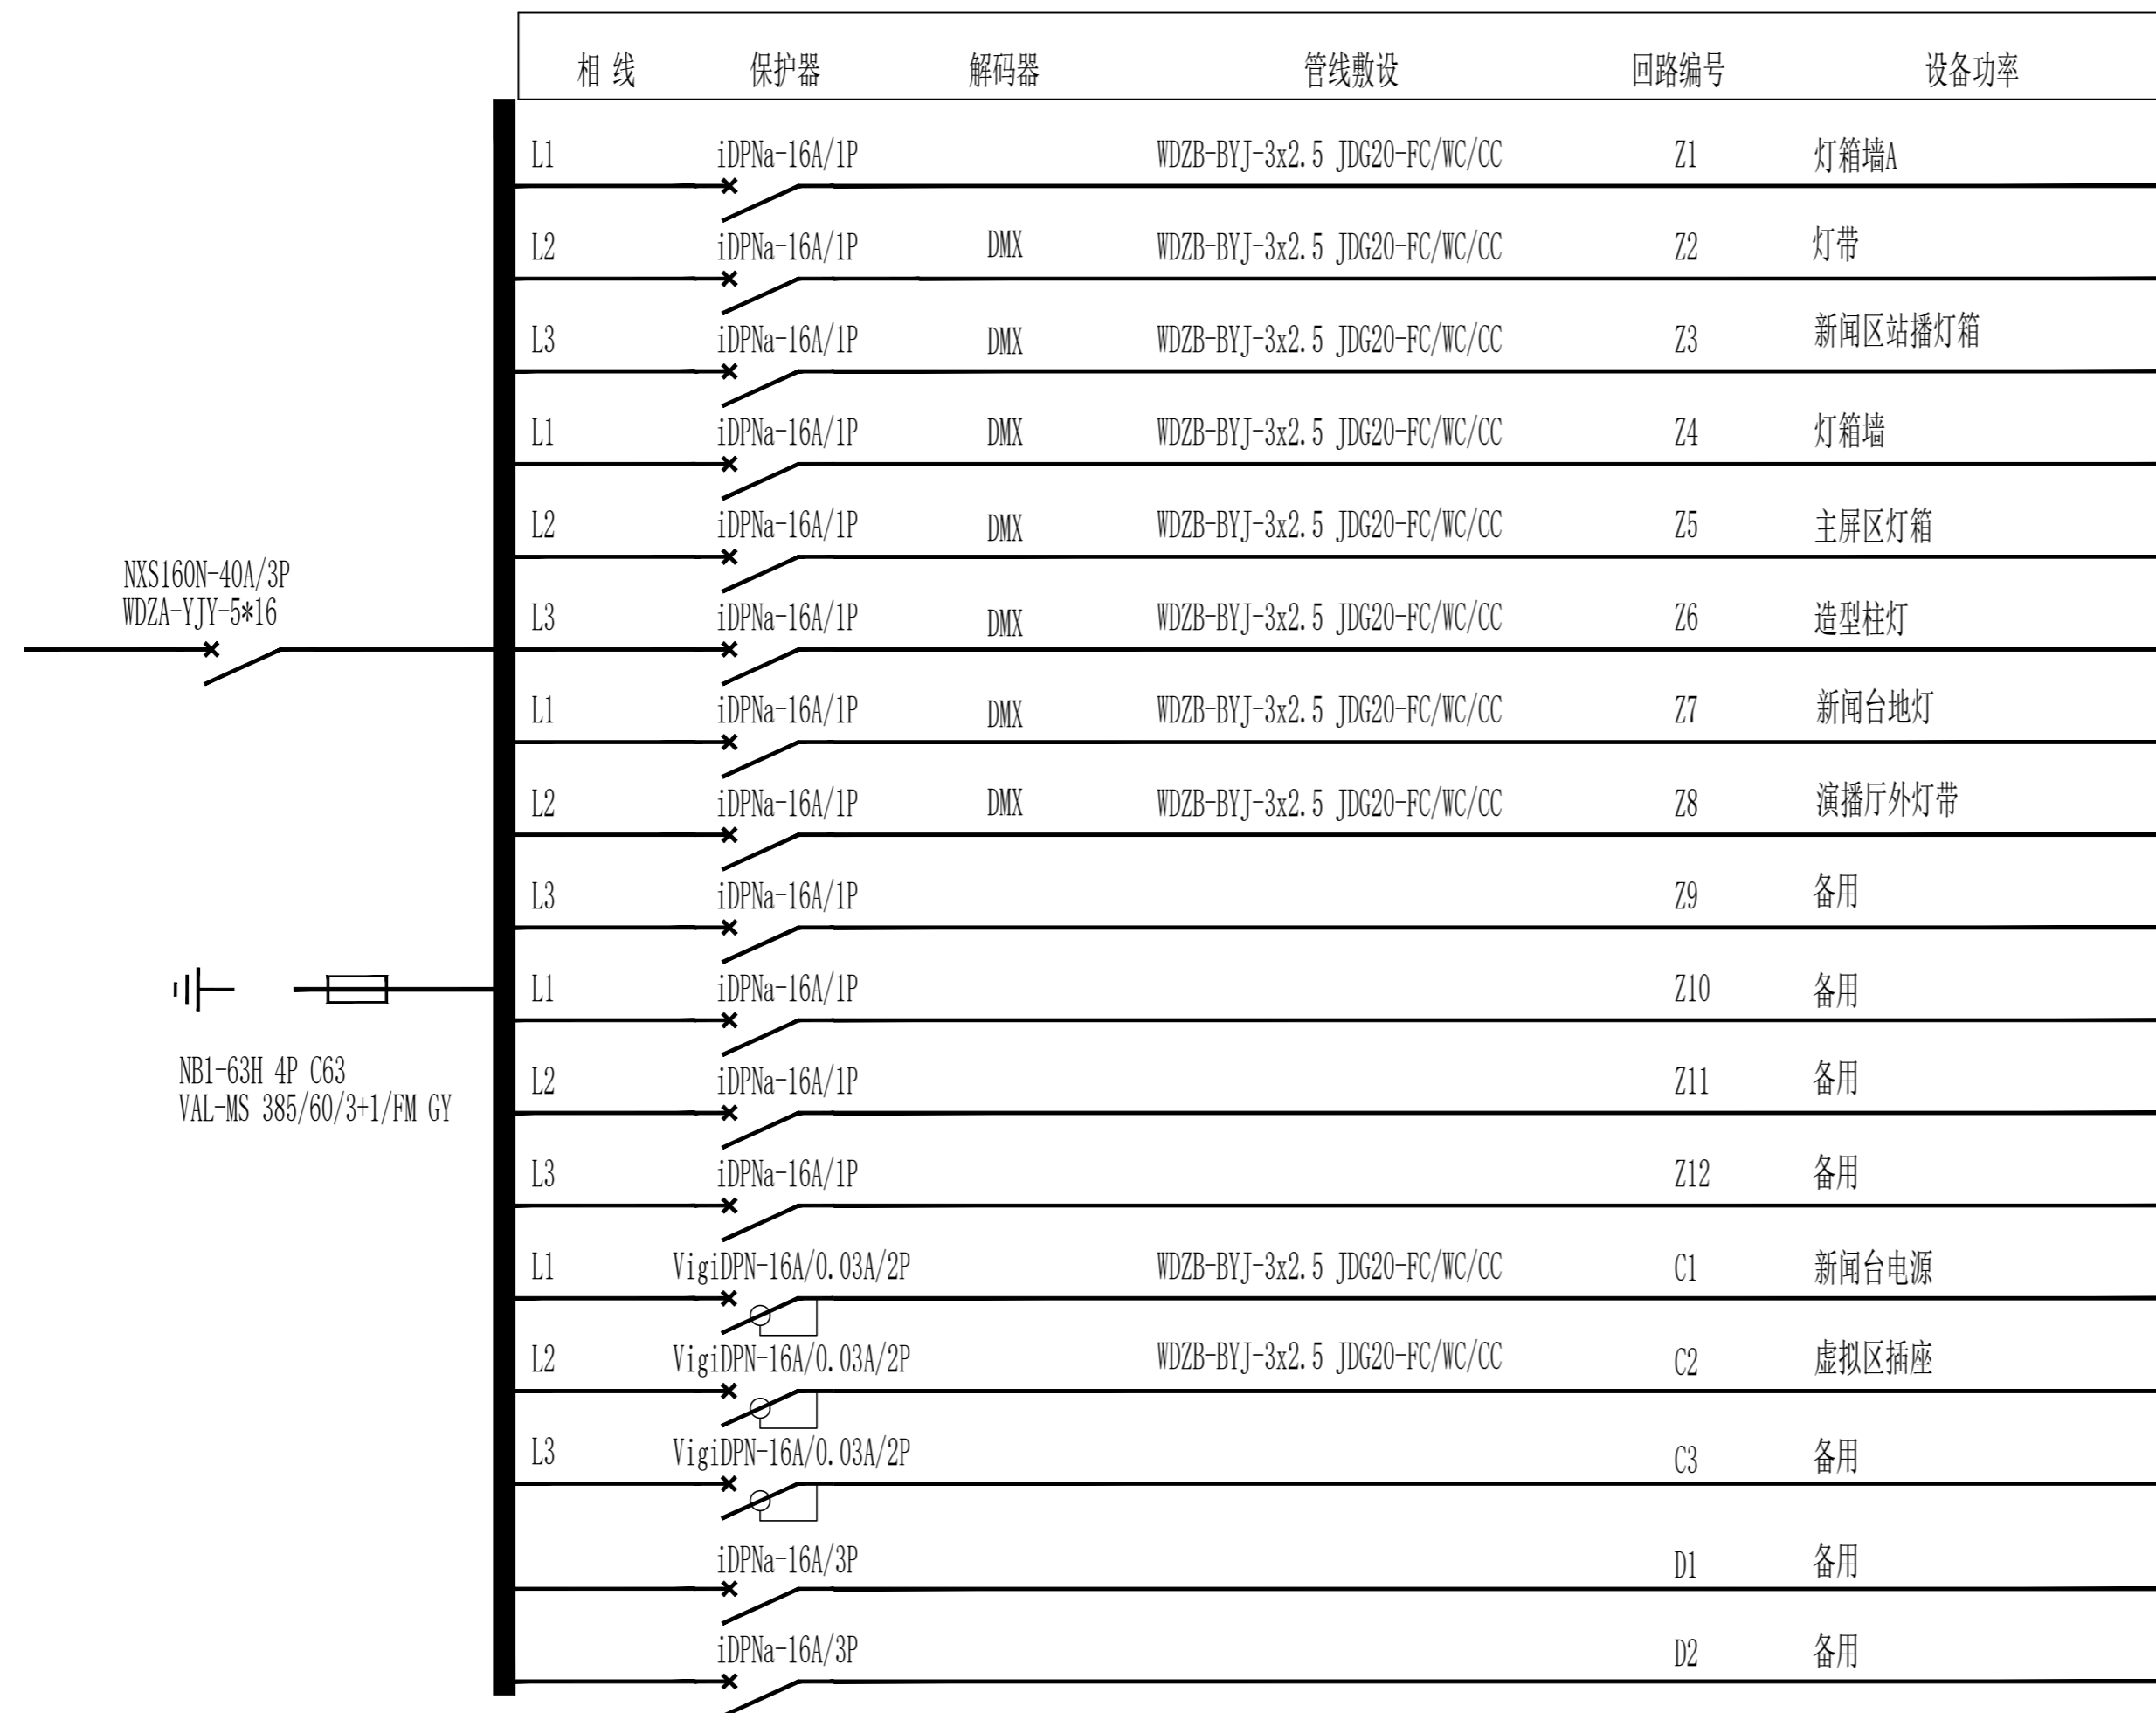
| 相 线 | 保护器 | 解码器 | 管线敷设 | 回路编号 | 设备功率 |
|---|---|---|---|---|---|
| L1 | iDPNa-16A/1P | | WDZB-BYJ-3x2.5 JDG20-FC/WC/CC | Z1 | 灯箱墙A |
| L2 | iDPNa-16A/1P | DMX | WDZB-BYJ-3x2.5 JDG20-FC/WC/CC | Z2 | 灯带 |
| L3 | iDPNa-16A/1P | DMX | WDZB-BYJ-3x2.5 JDG20-FC/WC/CC | Z3 | 新闻区站播灯箱 |
| L1 | iDPNa-16A/1P | DMX | WDZB-BYJ-3x2.5 JDG20-FC/WC/CC | Z4 | 灯箱墙 |
| L2 | iDPNa-16A/1P | DMX | WDZB-BYJ-3x2.5 JDG20-FC/WC/CC | Z5 | 主屏区灯箱 |
| L3 | iDPNa-16A/1P | DMX | WDZB-BYJ-3x2.5 JDG20-FC/WC/CC | Z6 | 造型柱灯 |
| L1 | iDPNa-16A/1P | DMX | WDZB-BYJ-3x2.5 JDG20-FC/WC/CC | Z7 | 新闻台地灯 |
| L2 | iDPNa-16A/1P | DMX | WDZB-BYJ-3x2.5 JDG20-FC/WC/CC | Z8 | 演播厅外灯带 |
| L3 | iDPNa-16A/1P | | | Z9 | 备用 |
| L1 | iDPNa-16A/1P | | | Z10 | 备用 |
| L2 | iDPNa-16A/1P | | | Z11 | 备用 |
| L3 | iDPNa-16A/1P | | | Z12 | 备用 |
| L1 | VigiDPN-16A/0.03A/2P | | WDZB-BYJ-3x2.5 JDG20-FC/WC/CC | C1 | 新闻台电源 |
| L2 | VigiDPN-16A/0.03A/2P | | WDZB-BYJ-3x2.5 JDG20-FC/WC/CC | C2 | 虚拟区插座 |
| L3 | VigiDPN-16A/0.03A/2P | | | C3 | 备用 |
| | iDPNa-16A/3P | | | D1 | 备用 |
| | iDPNa-16A/3P | | | D2 | 备用 |

NXS160N-40A/3P
WDZA-YJY-5*16

NB1-63H 4P C63
VAL-MS 385/60/3+1/FM GY